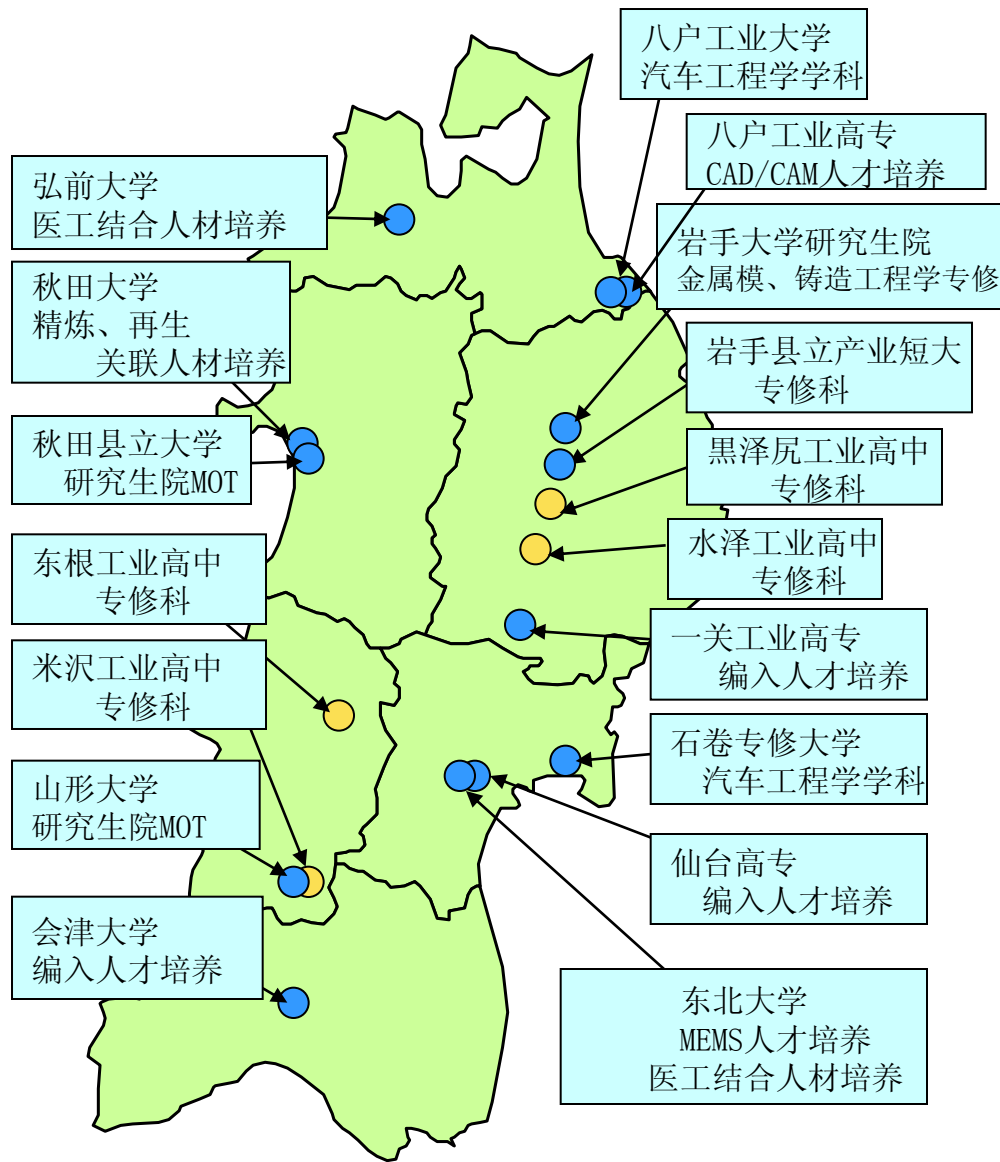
八户工业大学
汽车工程学学科

八户工业高专
CAD/CAM人才培养

弘前大学
医工结合人材培养

岩手大学研究生院
金属模、铸造工程学专修

秋田大学
精炼、再生
关联人材培养

岩手县立产业短大
专修科

秋田县立大学
研究生院MOT

黑泽尻工业高中
专修科

水泽工业高中
专修科

东根工业高中
专修科

一关工业高专
编入人才培养

米沢工业高中
专修科

石卷专修大学
汽车工程学学科

山形大学
研究生院MOT

仙台高专
编入人才培养

会津大学
编入人才培养

东北大学
MEMS人才培养
医工结合人材培养